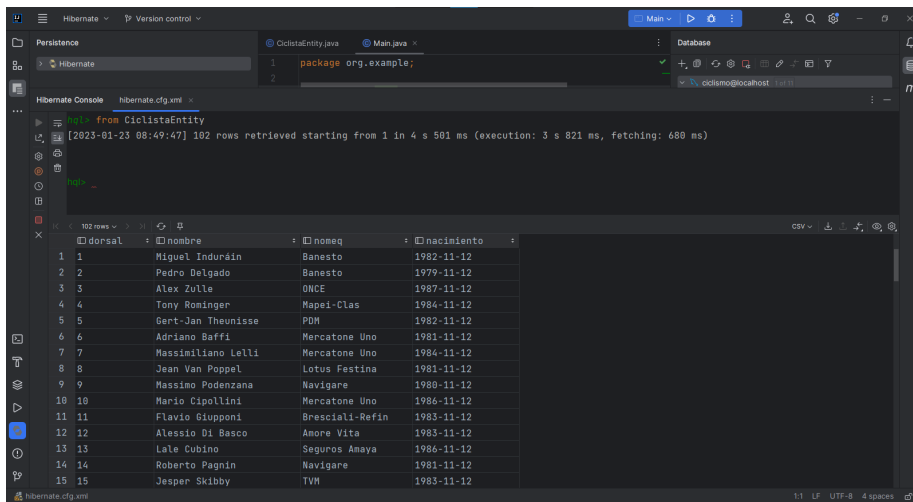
Hibernate ∨ Version control ∨ Main ∨

Persistence
Hibernate

CiclistaEntity.java Main.java ×

1 package org.example;
2

Database
ciclismo@localhost 1 of 11

Hibernate Console hibernate.cfg.xml ×

hql> from CiclistaEntity
[2023-01-23 08:49:47] 102 rows retrieved starting from 1 in 4 s 501 ms (execution: 3 s 821 ms, fetching: 680 ms)

hql>

102 rows ∨ CSV ∨

| | dorsal | nombre | nomeq | nacimiento |
|---|---|---|---|---|
| 1 | 1 | Miguel Induráin | Banesto | 1982-11-12 |
| 2 | 2 | Pedro Delgado | Banesto | 1979-11-12 |
| 3 | 3 | Alex Zulle | ONCE | 1987-11-12 |
| 4 | 4 | Tony Rominger | Mapei-Clas | 1984-11-12 |
| 5 | 5 | Gert-Jan Theunisse | PDM | 1982-11-12 |
| 6 | 6 | Adriano Baffi | Mercatone Uno | 1981-11-12 |
| 7 | 7 | Massimiliano Lelli | Mercatone Uno | 1984-11-12 |
| 8 | 8 | Jean Van Poppel | Lotus Festina | 1981-11-12 |
| 9 | 9 | Massimo Podenzana | Navigare | 1980-11-12 |
| 10 | 10 | Mario Cipollini | Mercatone Uno | 1986-11-12 |
| 11 | 11 | Flavio Giupponi | Bresciali-Refin | 1983-11-12 |
| 12 | 12 | Alessio Di Basco | Amore Vita | 1983-11-12 |
| 13 | 13 | Lale Cubino | Seguros Amaya | 1986-11-12 |
| 14 | 14 | Roberto Pagnin | Navigare | 1981-11-12 |
| 15 | 15 | Jesper Skibby | TVM | 1983-11-12 |

hibernate.cfg.xml 1:1 LF UTF-8 4 spaces